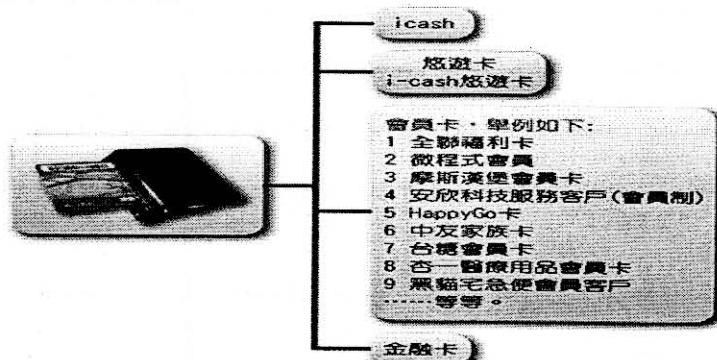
icash

悠遊卡
i-cash悠遊卡

會員卡，舉例如下:
1 全聯福利卡
2 微程式會員
3 摩斯漢堡會員卡
4 安欣科技服務客戶(會員制)
5 HappyGo卡
6 中友家族卡
7 台糖會員卡
8 杏一醫療用品會員卡
9 黑貓宅急便會員客戶
……等等。

金融卡